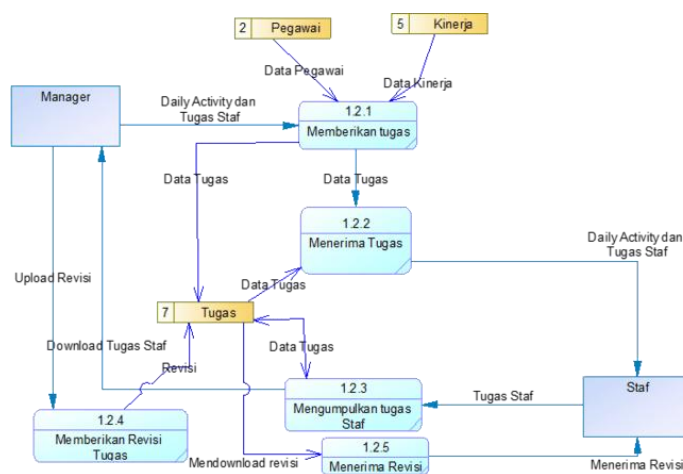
2 Pegawai

5 Kinerja

Data Pegawai

Data Kinerja

Manager

Daily Activity dan Tugas Staf

1.2.1

Memberikan tugas

Data Tugas

Data Tugas

1.2.2

Menerima Tugas

Daily Activity dan Tugas Staf

Upload Revisi

Data Tugas

7 Tugas

Download Tugas Staf

Data Tugas

Revisi

1.2.3

Mengumpulkan tugas Staf

Tugas Staf

Staf

1.2.4

Memberikan Revisi Tugas

Mendownload revisi

1.2.5

Menerima Revisi

Menerima Revisi